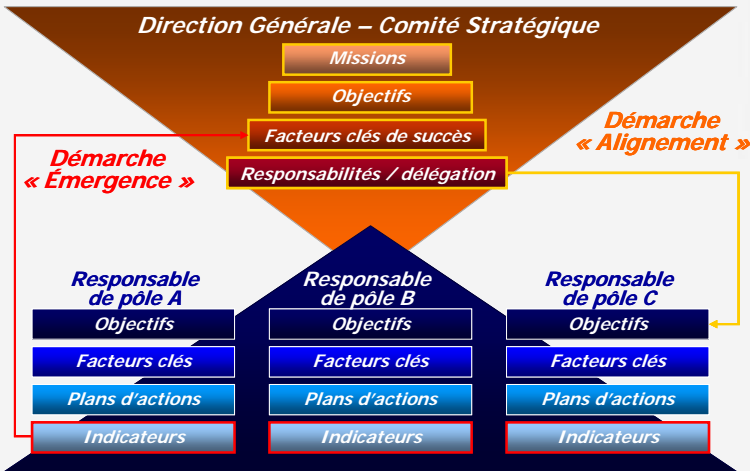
Direction Générale – Comité Stratégique

Missions

Objectifs

Facteurs clés de succès

Responsabilités / délégation

Démarche « Émergence »

Démarche « Alignement »

Responsable de pôle A

Objectifs

Facteurs clés

Plans d'actions

Indicateurs

Responsable de pôle B

Objectifs

Facteurs clés

Plans d'actions

Indicateurs

Responsable de pôle C

Objectifs

Facteurs clés

Plans d'actions

Indicateurs